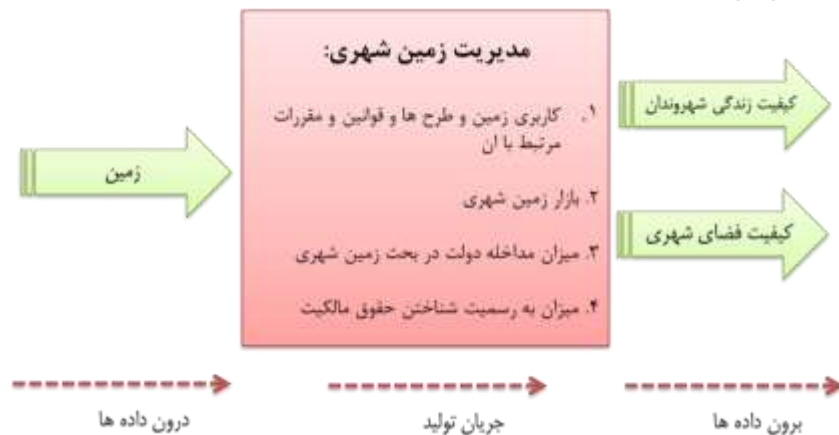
زمین

مدیریت زمین شهری:

۱. کاربری زمین و طرح ها و قوانین و مقررات مرتبط با ان

۲. بازار زمین شهری

۳. میزان مداخله دولت در بحث زمین شهری

۴. میزان به رسمیت شناختن حقوق مالکیت

کیفیت زندگی شهروندان

کیفیت فضای شهری

درون داده ها

جریان تولید

برون داده ها